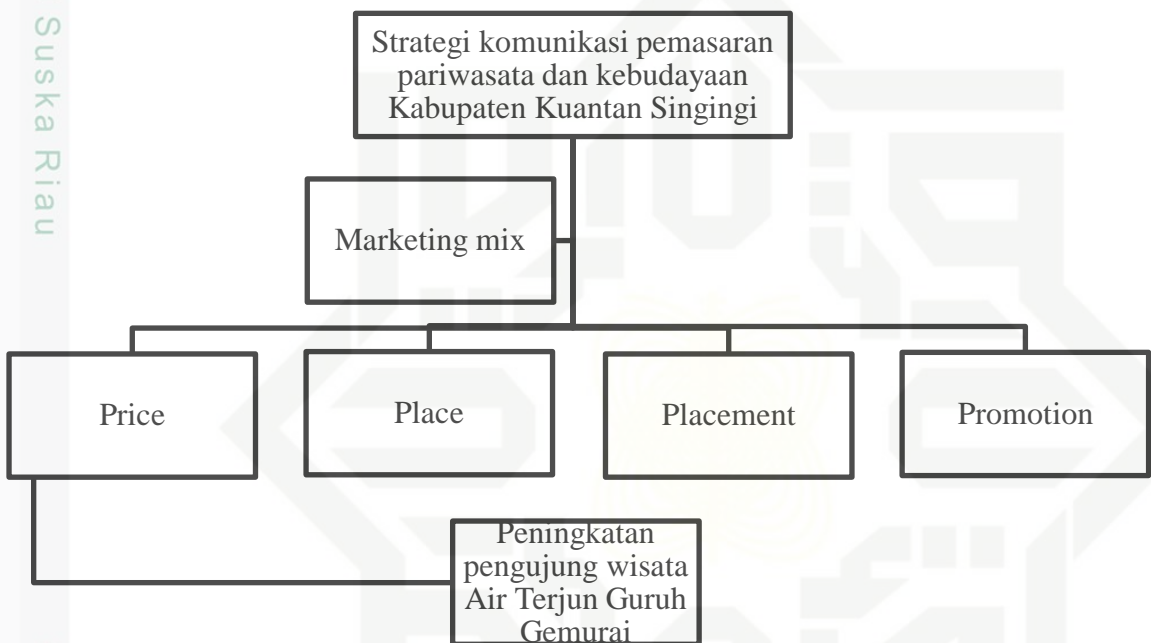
Suska Riau

Strategi komunikasi pemasaran pariwasata dan kebudayaan Kabupaten Kuantan Singingi

Marketing mix

Price

Place

Placement

Promotion

Peningkatan pengujung wisata Air Terjun Guruh Gemurai